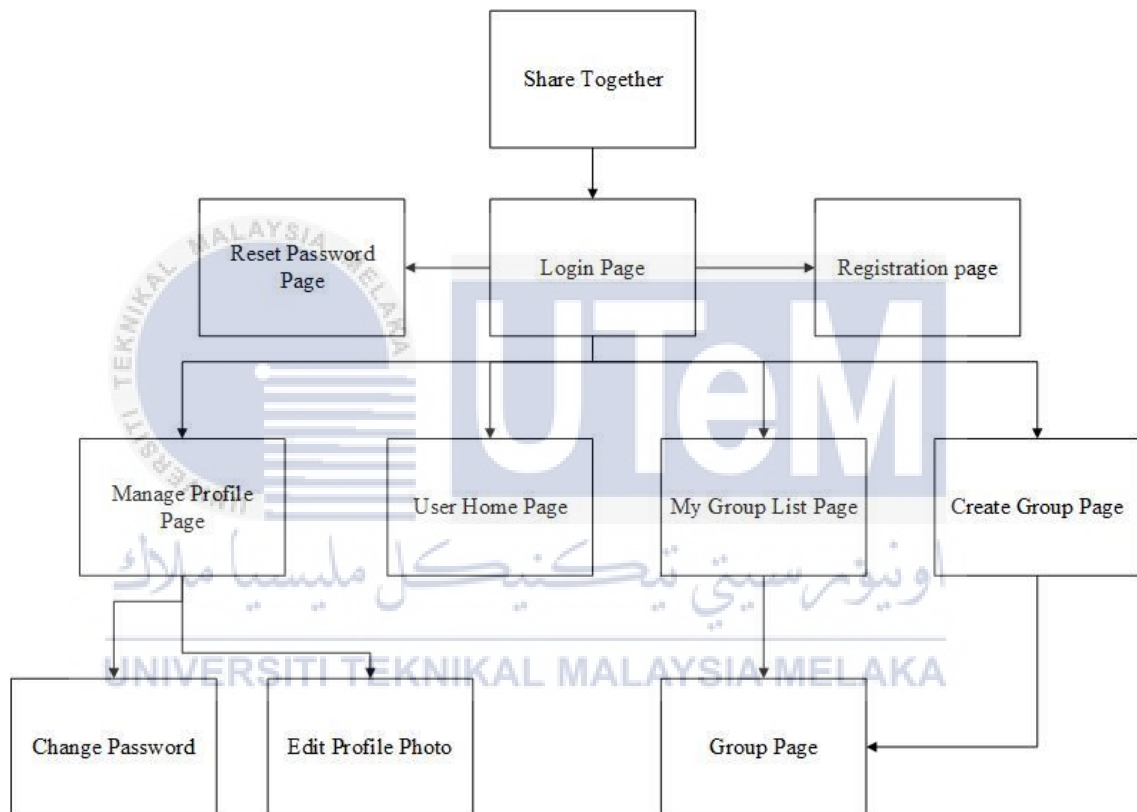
Share Together

Reset Password Page

Login Page

Registration page

Manage Profile Page

User Home Page

My Group List Page

Create Group Page

Change Password

Edit Profile Photo

Group Page

UTeM

UNIVERSITI TEKNIKAL MALAYSIA MELAKA

اونيۏرسيتي تيكنيكل مليسيا ملاك

UNIVERSITI TEKNIKAL MALAYSIA MELAKA